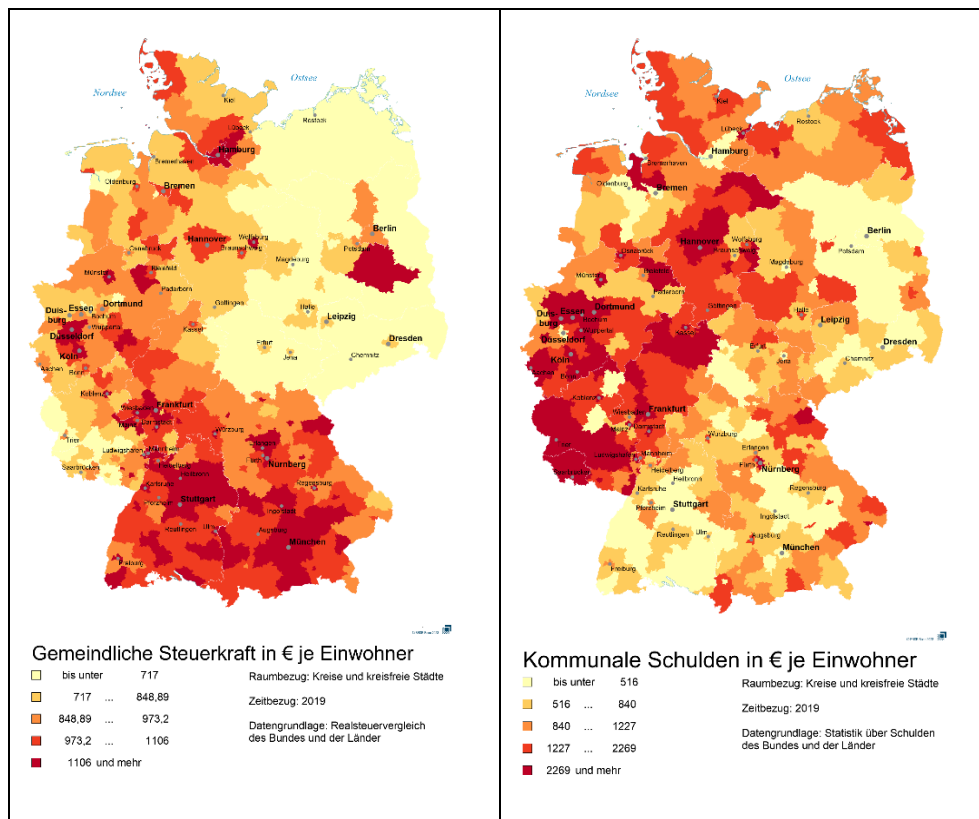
Nordsee
Ostsee
Kiel
Lübeck
Rostock
Hamburg
Bremerhaven
Oldenburg
Bremen
Berlin
Hannover
Wolfsburg
Braunschweig
Osnabrück
Potsdam
Magdeburg
Münster
Bielefeld
Paderborn
Dortmund
Duisburg
Essen
Bochum
Wuppertal
Düsseldorf
Göttingen
Halle
Leipzig
Kassel
Dresden
Köln
Bonn
Aachen
Erfurt
Jena
Chemnitz
Koblenz
Frankfurt
Wiesbaden
Mainz
Darmstadt
Würzburg
Trier
Ludwigshafen
Mannheim
Saarbrücken
Heidelberg
Heilbronn
Bamberg
Erlangen
Fürth
Nürnberg
Regensburg
Karlsruhe
Pforzheim
Stuttgart
Ingolstadt
Reutlingen
Ulm
Augsburg
München
Freiburg

Gemeindliche Steuerkraft in € je Einwohner
bis unter 717
717 ... 848,89
848,89 ... 973,2
973,2 ... 1106
1106 und mehr
Raumbezug: Kreise und kreisfreie Städte
Zeitbezug: 2019
Datengrundlage: Realsteuervergleich des Bundes und der Länder

Nordsee
Ostsee
Kiel
Lübeck
Rostock
Hamburg
Bremerhaven
Oldenburg
Bremen
Berlin
Hannover
Wolfsburg
Braunschweig
Osnabrück
Potsdam
Magdeburg
Münster
Bielefeld
Paderborn
Dortmund
Duisburg
Essen
Bochum
Wuppertal
Düsseldorf
Göttingen
Halle
Leipzig
Kassel
Dresden
Köln
Bonn
Erfurt
Jena
Chemnitz
Koblenz
Frankfurt
Wiesbaden
Darmstadt
Würzburg
Trier
Ludwigshafen
Mannheim
Saarbrücken
Heidelberg
Heilbronn
Erlangen
Fürth
Nürnberg
Regensburg
Karlsruhe
Pforzheim
Stuttgart
Ingolstadt
Reutlingen
Ulm
Augsburg
München
Freiburg

Kommunale Schulden in € je Einwohner
bis unter 516
516 ... 840
840 ... 1227
1227 ... 2269
2269 und mehr
Raumbezug: Kreise und kreisfreie Städte
Zeitbezug: 2019
Datengrundlage: Statistik über Schulden des Bundes und der Länder